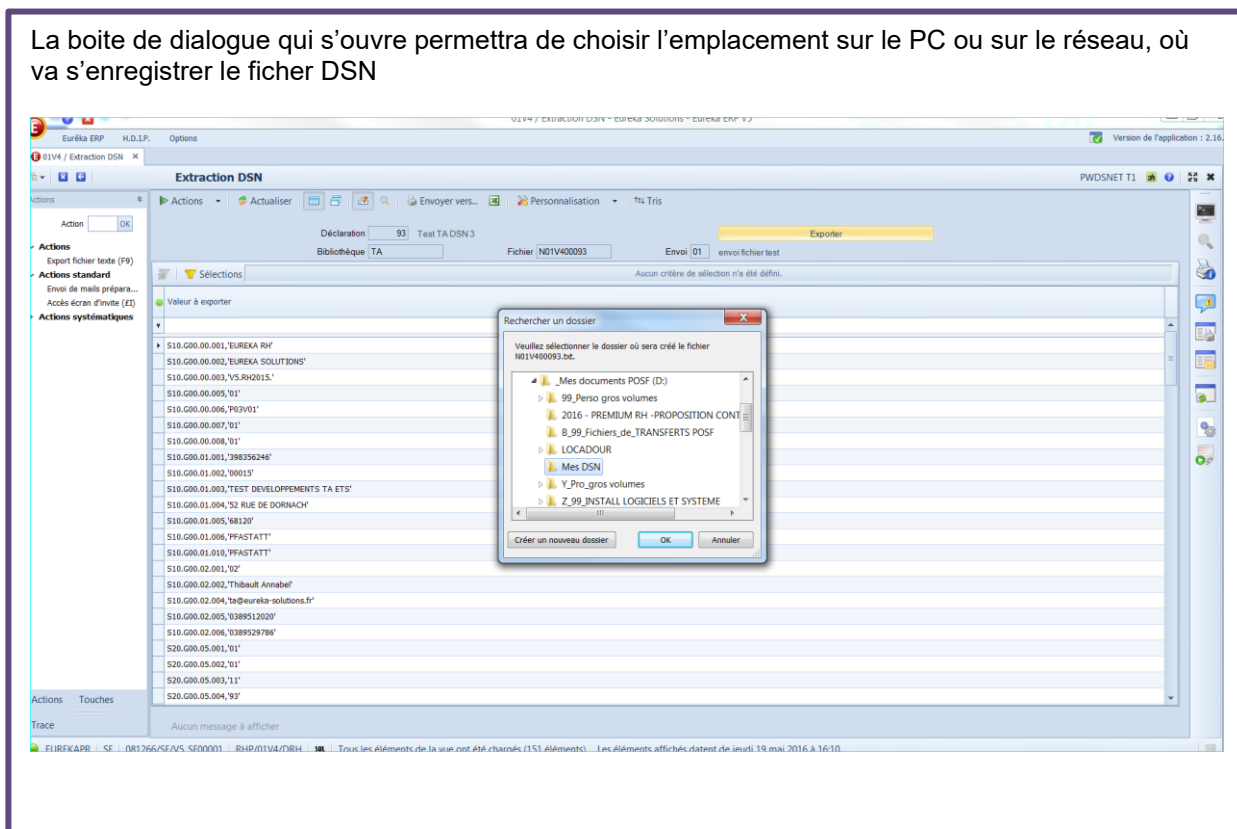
La boite de dialogue qui s’ouvre permettra de choisir l’emplacement sur le PC ou sur le réseau, où va s’enregistrer le ficher DSN

01V4 / Extraction DSN - Eureka Solutions - Eurêka ERP V5

Eurêka ERP H.D.I.P. Options

Version de l'application : 2.16.

01V4 / Extraction DSN ×

Extraction DSN

PWDSNET T1

Actions

Action OK

Actions
Export fichier texte (F9)
Actions standard
Envoi de mails prépara...
Accès écran d'invite (£I)
Actions systématiques

Actions Actualiser Envoyer vers... Personnalisation Tris

Déclaration 93 Test TA DSN 3
Bibliothèque TA Fichier N01V400093 Envoi 01 envoi fichier test

Exporter

Sélections Aucun critère de sélection n'a été défini.

Valeur à exporter

S10.G00.00.001,'EUREKA RH'
S10.G00.00.002,'EUREKA SOLUTIONS'
S10.G00.00.003,'V5.RH2015.'
S10.G00.00.005,'01'
S10.G00.00.006,'P03V01'
S10.G00.00.007,'01'
S10.G00.00.008,'01'
S10.G00.01.001,'398356246'
S10.G00.01.002,'00015'
S10.G00.01.003,'TEST DEVELOPPEMENTS TA ETS'
S10.G00.01.004,'52 RUE DE DORNACH'
S10.G00.01.005,'68120'
S10.G00.01.006,'PFASTATT'
S10.G00.01.010,'PFASTATT'
S10.G00.02.001,'02'
S10.G00.02.002,'Thibault Annabel'
S10.G00.02.004,'ta@eureka-solutions.fr'
S10.G00.02.005,'0389512020'
S10.G00.02.006,'0389529786'
S20.G00.05.001,'01'
S20.G00.05.002,'01'
S20.G00.05.003,'11'
S20.G00.05.004,'93'

Rechercher un dossier

Veuillez sélectionner le dossier où sera créé le fichier N01V400093.txt.

_Mes documents POSF (D:)
99_Perso gros volumes
2016 - PREMIUM RH -PROPOSITION CONT
B_99_Fichiers_de_TRANSFERTS POSF
LOCADOUR
Mes DSN
Y_Pro_gros volumes
Z_99_INSTALL LOGICIELS ET SYSTEME

Créer un nouveau dossier OK Annuler

Actions Touches

Trace

Aucun message à afficher

EUREKAPR SF 081266/SF/V5_SF00001 RHP/01V4/DRH Tous les éléments de la vue ont été chargés (151 éléments). Les éléments affichés datent de jeudi 19 mai 2016 à 16:10